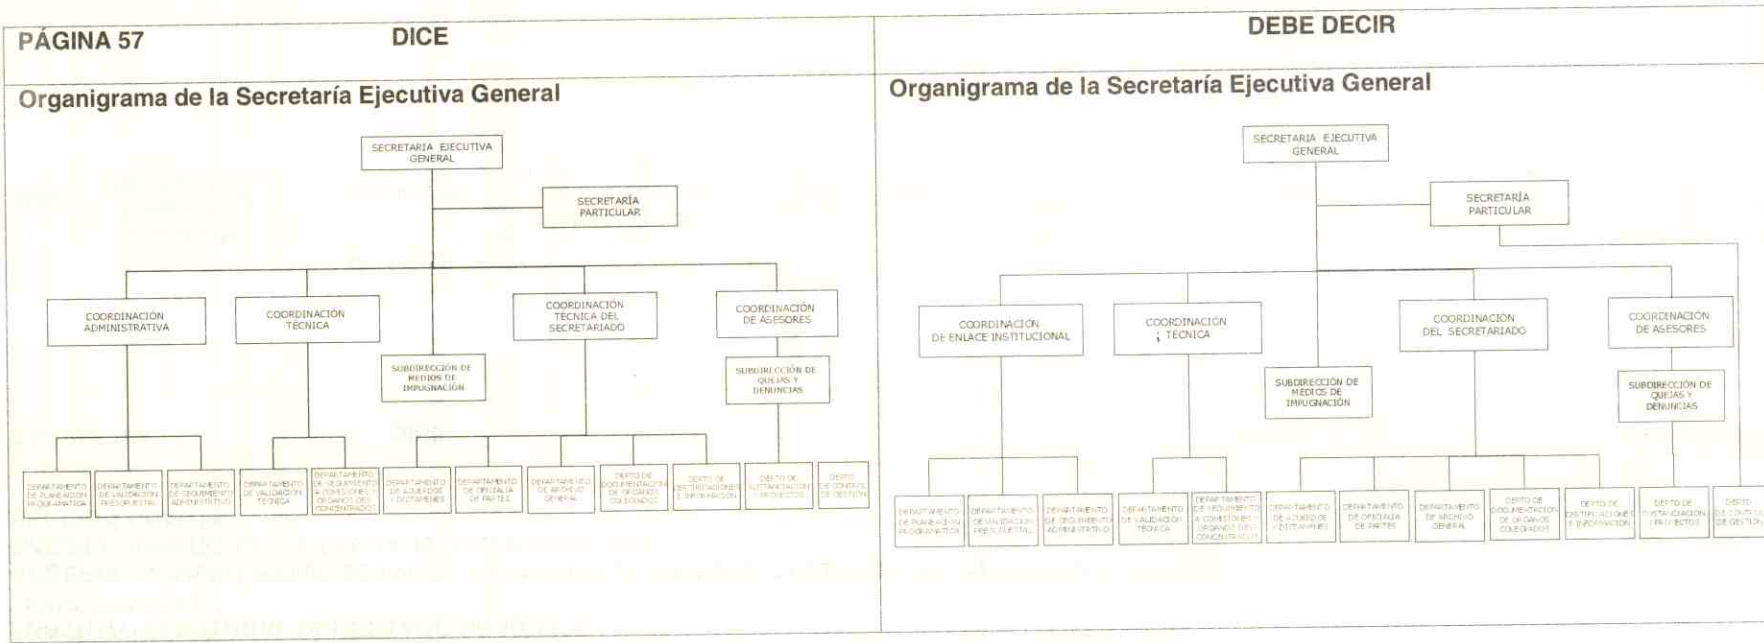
PÁGINA 57

DICE

Organigrama de la Secretaría Ejecutiva General

SECRETARIA EJECUTIVA GENERAL

SECRETARÍA PARTICULAR

COORDINACIÓN ADMINISTRATIVA

COORDINACIÓN TÉCNICA

COORDINACIÓN TÉCNICA DEL SECRETARIADO

COORDINACIÓN DE ASESORES

SUBDIRECCIÓN DE MEDIOS DE IMPUGNACIÓN

SUBDIRECCIÓN DE QUEJAS Y DENUNCIAS

DEPARTAMENTO DE PLANEACIÓN PROGRAMÁTICA

DEPARTAMENTO DE VALIDACIÓN PRESUPUESTAL

DEPARTAMENTO DE SEGUIMIENTO ADMINISTRATIVO

DEPARTAMENTO DE VALIDACIÓN TÉCNICA

DEPARTAMENTO DE SEGUIMIENTO A COMISIONES Y ÓRGANOS DESCONCENTRADOS

DEPARTAMENTO DE ACUERDOS Y DICTÁMENES

DEPARTAMENTO DE OFICIALÍA DE PARTES

DEPARTAMENTO DE ARCHIVO GENERAL

DEPTO DE DOCUMENTACIÓN DE ÓRGANOS COLEGIADOS

DEPTO DE CERTIFICACIONES E INFORMACIÓN

DEPTO DE SUSTANCIACIÓN PROYECTOS

DEPTO DE CONTROL DE GESTIÓN

DEBE DECIR

Organigrama de la Secretaría Ejecutiva General

SECRETARÍA EJECUTIVA GENERAL

SECRETARÍA PARTICULAR

COORDINACIÓN DE ENLACE INSTITUCIONAL

COORDINACIÓN TÉCNICA

COORDINACIÓN DEL SECRETARIADO

COORDINACIÓN DE ASESORES

SUBDIRECCIÓN DE MEDIOS DE IMPUGNACIÓN

SUBDIRECCIÓN DE QUEJAS Y DENUNCIAS

DEPARTAMENTO DE PLANEACIÓN PROGRAMÁTICA

DEPARTAMENTO DE VALIDACIÓN PRESUPUESTAL

DEPARTAMENTO DE SEGUIMIENTO ADMINISTRATIVO

DEPARTAMENTO DE VALIDACIÓN TÉCNICA

DEPARTAMENTO DE SEGUIMIENTO A COMISIONES Y ÓRGANOS DESCONCENTRADOS

DEPARTAMENTO DE ACUERDOS Y DICTÁMENES

DEPARTAMENTO DE OFICIALÍA DE PARTES

DEPARTAMENTO DE ARCHIVO GENERAL

DEPTO DE DOCUMENTACIÓN DE ÓRGANOS COLEGIADOS

DEPTO DE CERTIFICACIONES E INFORMACIÓN

DEPTO DE SUSTANCIACIÓN Y PROYECTOS

DEPTO DE CONTROL DE GESTIÓN